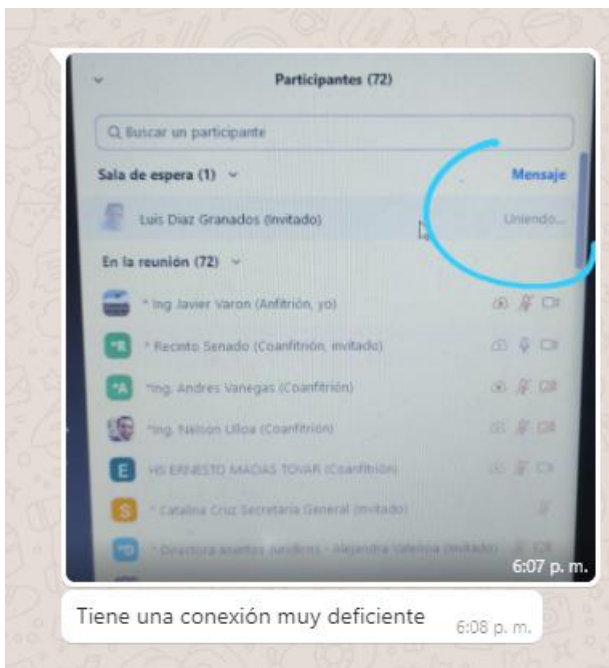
Participantes (72)

Buscar un participante

Sala de espera (1)

Mensaje

Luis Diaz Granados (Invitado)

Uniendo...

En la reunión (72)

* Ing Javier Varon (Anfitrión, yo)

*R

* Recinto Senado (Coanfitrión, invitado)

*A

*Ing. Andres Vanegas (Coanfitrión)

*Ing. Nelson Ulloa (Coanfitrión)

E

HS ERNESTO MACIAS TOVAR (Coanfitrión)

S

* Catalina Cruz Secretaria General (Invitado)

*D

* Directora asuntos juridicos - Alejandra Valentina (Invitado)

6:07 p. m.

Tiene una conexión muy deficiente

6:08 p. m.